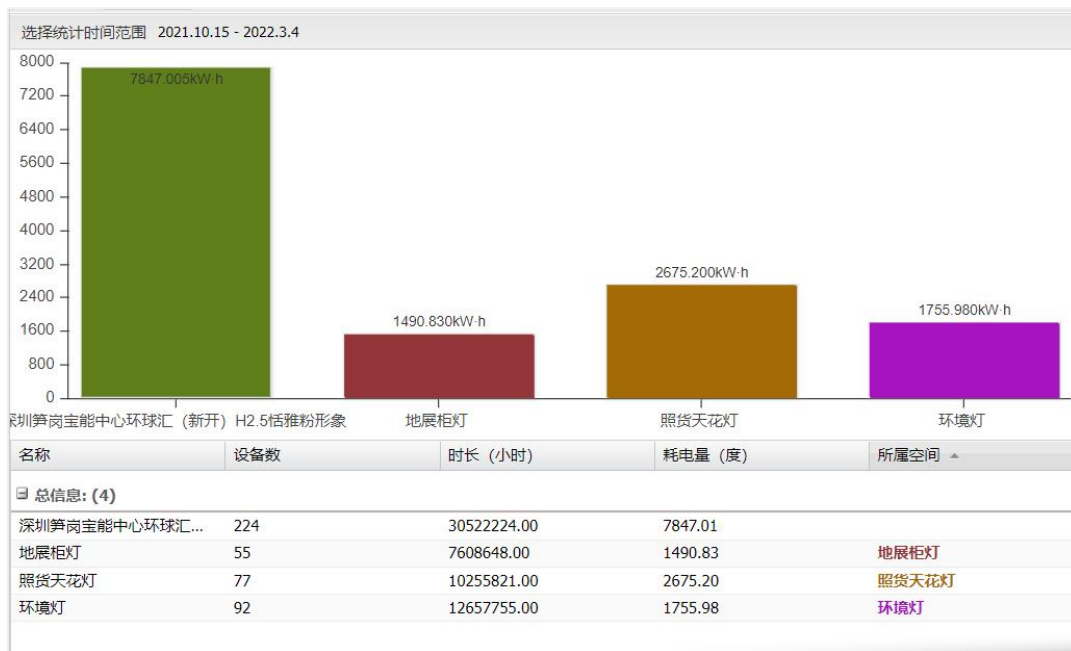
选择统计时间范围 2021.10.15 - 2022.3.4

8000
7200
6400
5600
4800
4000
3200
2400
1600
800
0

7847.005kW·h
1490.830kW·h
2675.200kW·h
1755.980kW·h

深圳笋岗宝能中心环球汇（新开）H2.5恬雅粉形象
地展柜灯
照货天花灯
环境灯

| 名称 | 设备数 | 时长（小时） | 耗电量（度） | 所属空间 |
|---|---|---|---|---|
| ⊟ 总信息: (4) | | | | |
| 深圳笋岗宝能中心环球汇... | 224 | 30522224.00 | 7847.01 | |
| 地展柜灯 | 55 | 7608648.00 | 1490.83 | 地展柜灯 |
| 照货天花灯 | 77 | 10255821.00 | 2675.20 | 照货天花灯 |
| 环境灯 | 92 | 12657755.00 | 1755.98 | 环境灯 |